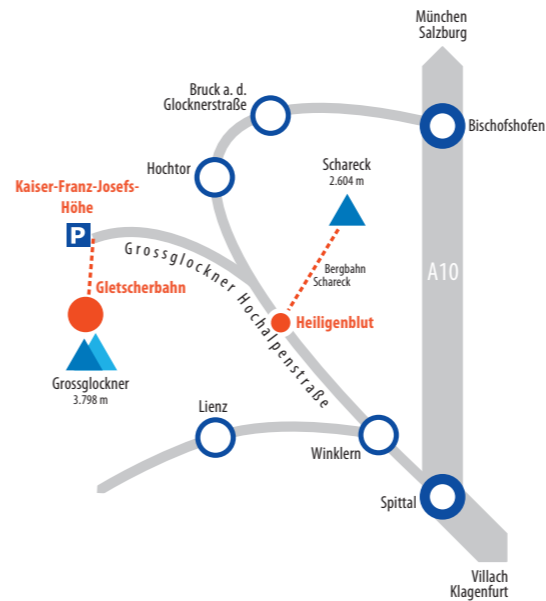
München
Salzburg

Bruck a. d.
Glocknerstraße

Bischofshofen

Hochtor

Schareck
2.604 m

Kaiser-Franz-Josefs-Höhe

P

Grossglockner Hochalpenstraße

Gletscherbahn

Bergbahn
Schareck

A10

Heiligenblut

Grossglockner
3.798 m

Lienz

Winklern

Spittal

Villach
Klagenfurt